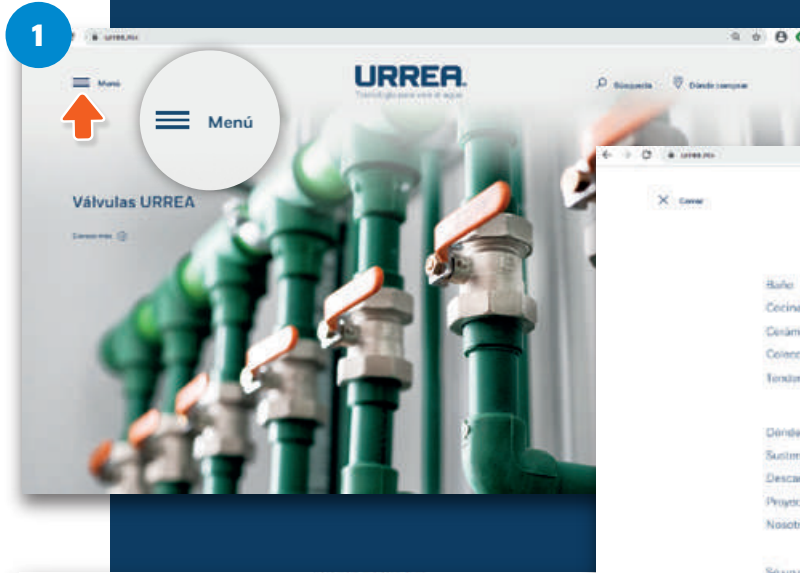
1

urrea.mx

Menú

Menú

URREA

Tecnología para vivir el agua

Búsqueda

Dónde comprar

Válvulas URREA

Conocer más

urrea.mx

Cerrar

Baño

Cocina

Cerám

Colecc

Tender

Dónde

Sustit

Desca

Proyec

Nosotr

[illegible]